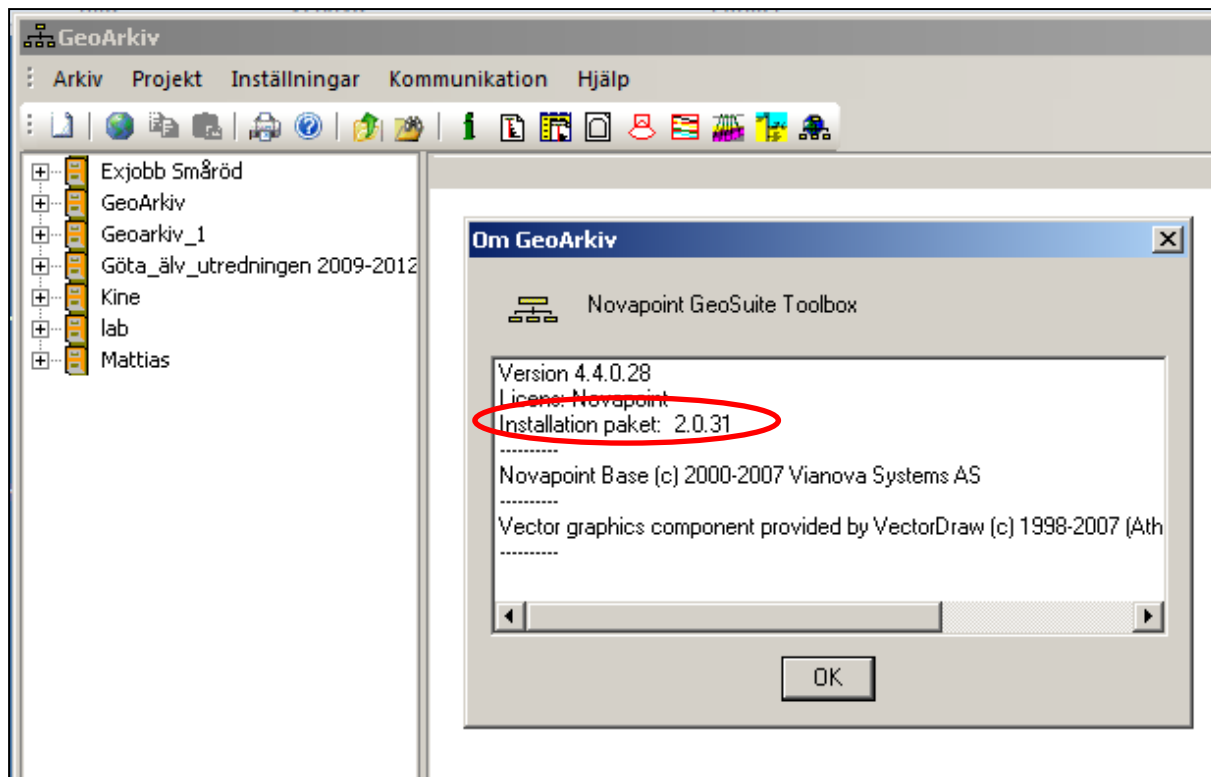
GeoArkiv

Arkiv Projekt Inställningar Kommunikation Hjälp

Exjobb Småröd
GeoArkiv
Geoarkiv_1
Göta_älv_utredningen 2009-2012
Kine
lab
Mattias

Om GeoArkiv

Novapoint GeoSuite Toolbox

Version 4.4.0.28
License: Novapoint
Installation paket: 2.0.31
----------
Novapoint Base (c) 2000-2007 Vianova Systems AS
----------
Vector graphics component provided by VectorDraw (c) 1998-2007 (Ath
----------

OK